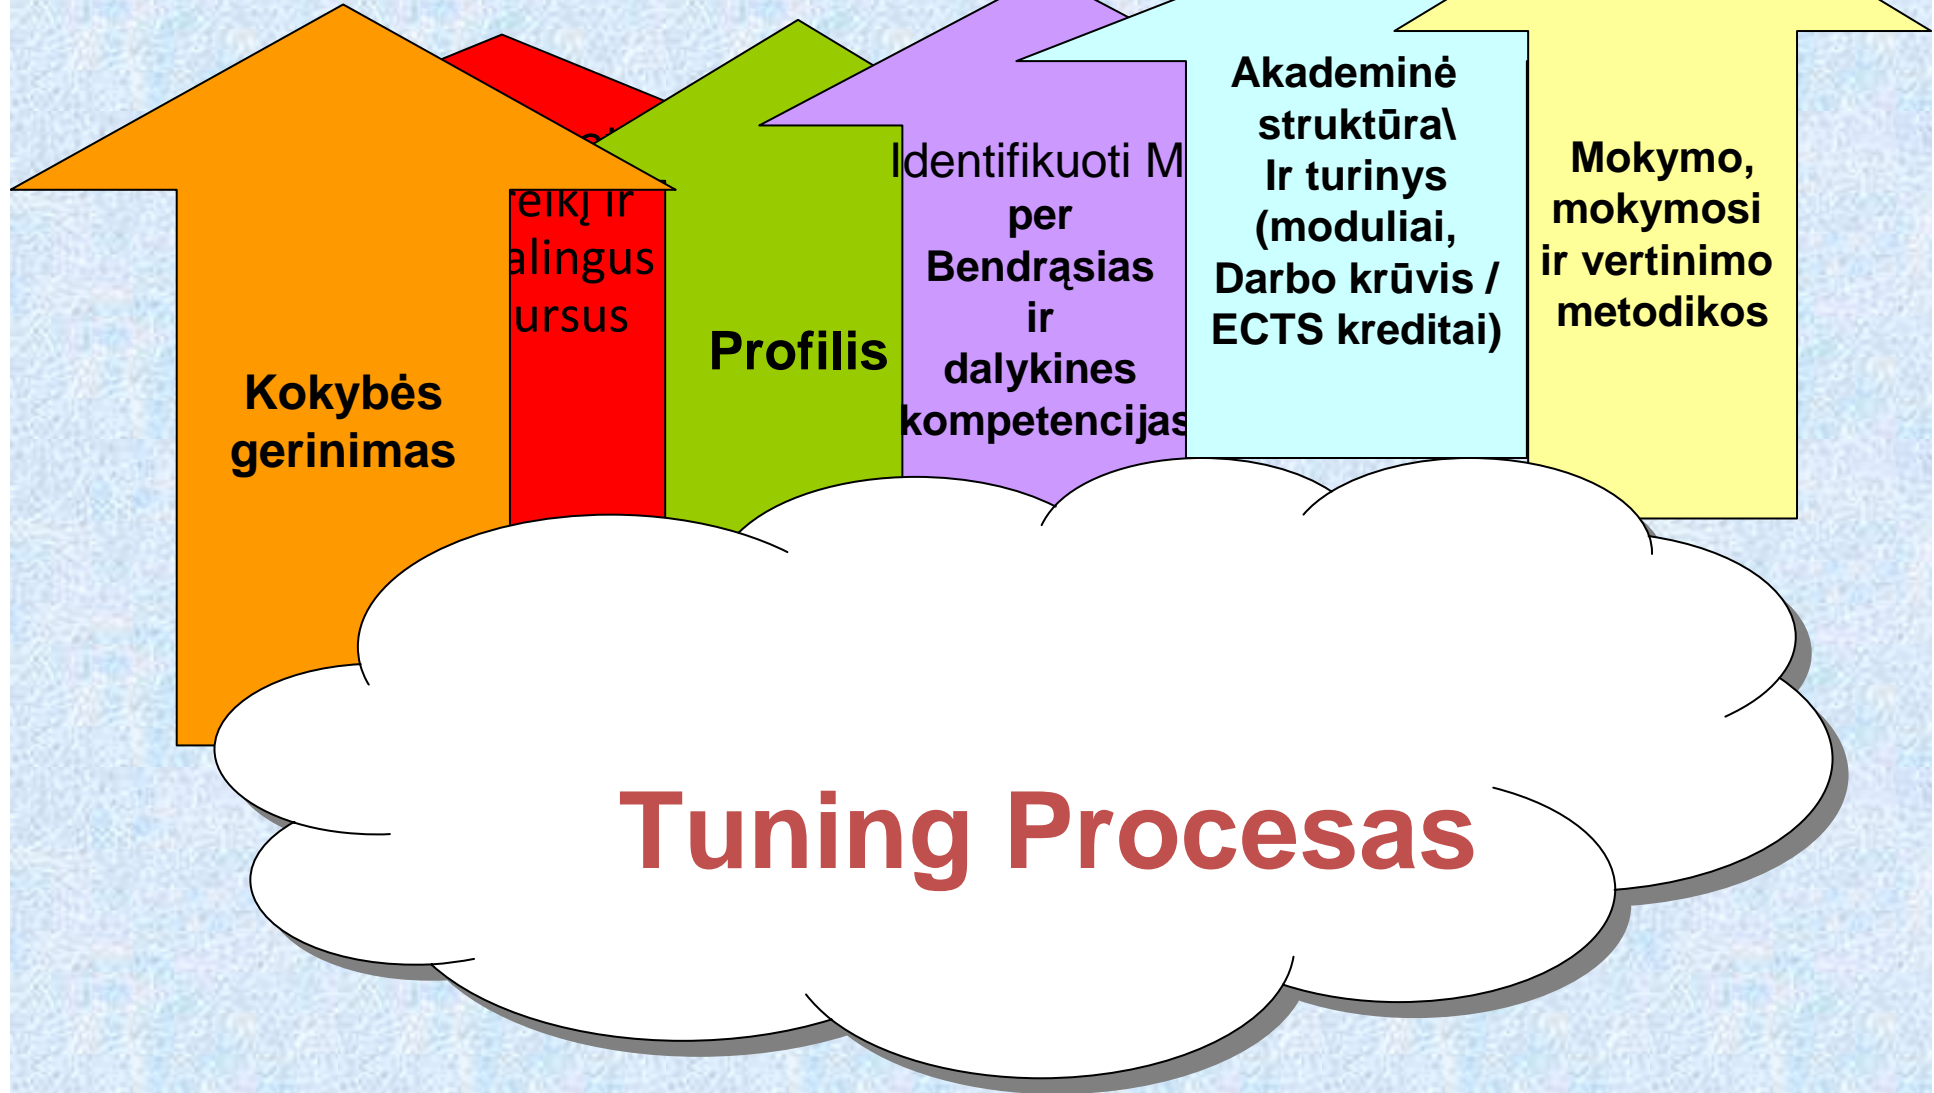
Kokybės gerinimas

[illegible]eikį ir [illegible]alingus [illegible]ursus

Profilis

Identifikuoti M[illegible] per Bendrąsias ir dalykines kompetencija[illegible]

Akademinė struktūra\ Ir turinys (moduliai, Darbo krūvis / ECTS kreditai)

Mokymo, mokymosi ir vertinimo metodikos

Tuning Procesas